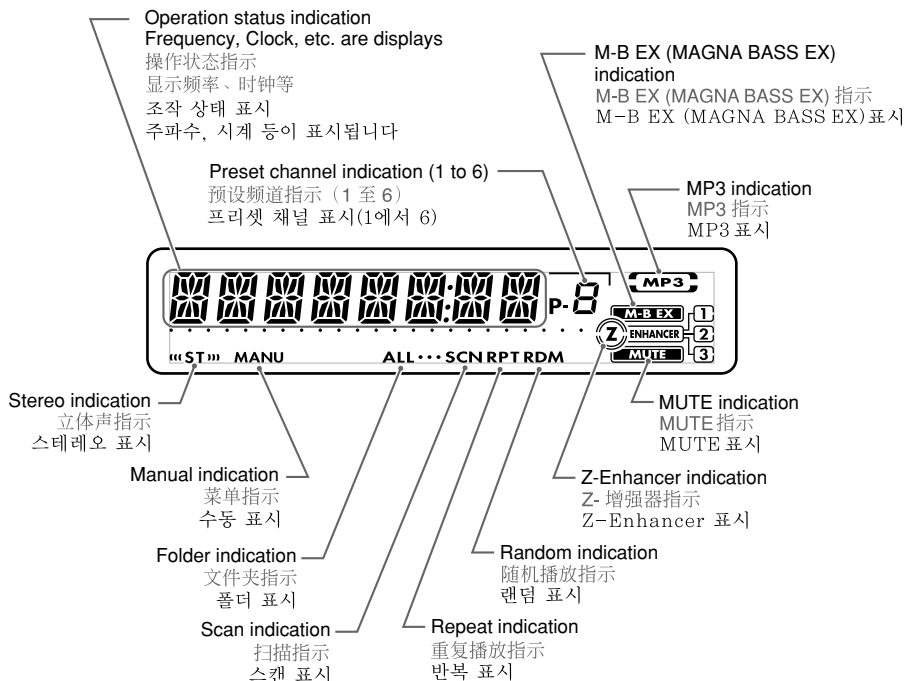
Operation status indication
Frequency, Clock, etc. are displays
操作状态指示
显示频率、时钟等
조작 상태 표시
주파수, 시계 등이 표시됩니다

M-B EX (MAGNA BASS EX) indication
M-B EX (MAGNA BASS EX) 指示
M-B EX (MAGNA BASS EX)표시

Preset channel indication (1 to 6)
预设频道指示（1 至 6）
프리셋 채널 표시(1에서 6)

MP3 indication
MP3 指示
MP3 표시

P- 8
MP3
M-B EX
ENHANCER
MUTE
1
2
3
Z
ST
MANU
ALL
SCN
RPT
RDM

Stereo indication
立体声指示
스테레오 표시

MUTE indication
MUTE 指示
MUTE 표시

Manual indication
菜单指示
수동 표시

Z-Enhancer indication
Z- 增强器指示
Z-Enhancer 표시

Folder indication
文件夹指示
폴더 표시

Random indication
随机播放指示
랜덤 표시

Scan indication
扫描指示
스캔 표시

Repeat indication
重复播放指示
반복 표시